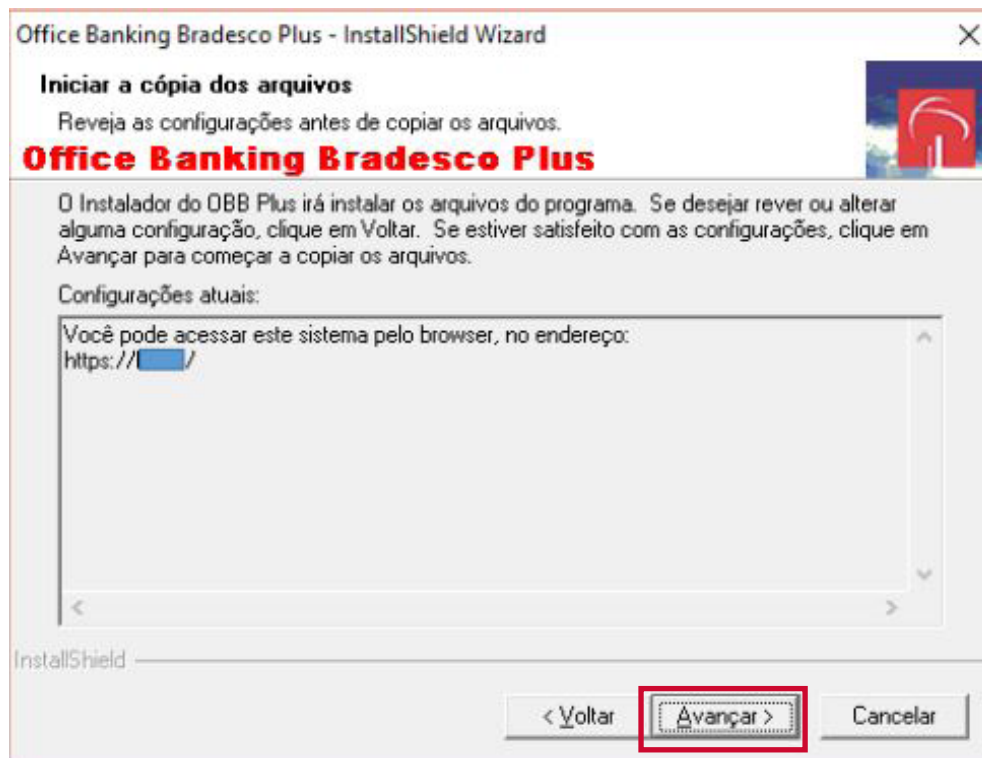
Office Banking Bradesco Plus - InstallShield Wizard

Iniciar a cópia dos arquivos

Reveja as configurações antes de copiar os arquivos.

Office Banking Bradesco Plus

O Instalador do OBB Plus irá instalar os arquivos do programa. Se desejar rever ou alterar alguma configuração, clique em Voltar. Se estiver satisfeito com as configurações, clique em Avançar para começar a copiar os arquivos.

Configurações atuais:

Você pode acessar este sistema pelo browser, no endereço:
https://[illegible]/

InstallShield

< Voltar | Avançar > | Cancelar